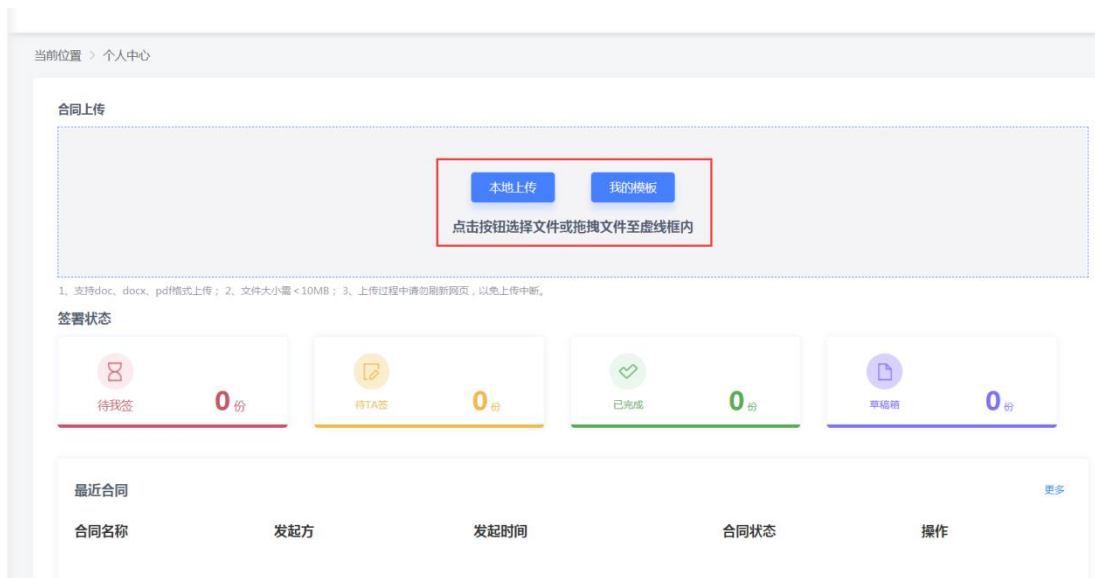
当前位置 > 个人中心

合同上传

本地上传 我的模板

点击按钮选择文件或拖拽文件至虚线框内

1、支持doc、docx、pdf格式上传； 2、文件大小需 < 10MB； 3、上传过程中请勿刷新网页，以免上传中断。

签署状态

待我签 0 份

待TA签 0 份

已完成 0 份

草稿箱 0 份

最近合同

更多

| 合同名称 | 发起方 | 发起时间 | 合同状态 | 操作 |
|---|---|---|---|---|